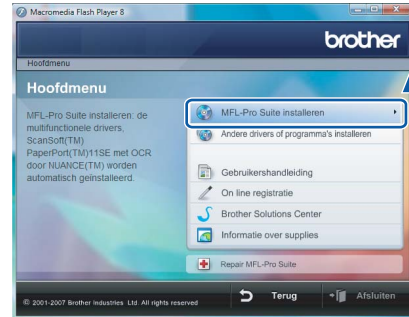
Macromedia Flash Player 8

brother

Hoofdmenu

Hoofdmenu

MFL-Pro Suite installeren: de multifunctionele drivers, ScanSoft(TM) PaperPort(TM)11SE met OCR door NUANCE(TM) worden automatisch geïnstalleerd.

MFL-Pro Suite installeren

Andere drivers of programma's installeren

Gebruikershandleiding

On line registratie

Brother Solutions Center

Informatie over supplies

Repair MFL-Pro Suite

© 2001-2007 Brother Industries, Ltd. All rights reserved

Terug

Afsluiten